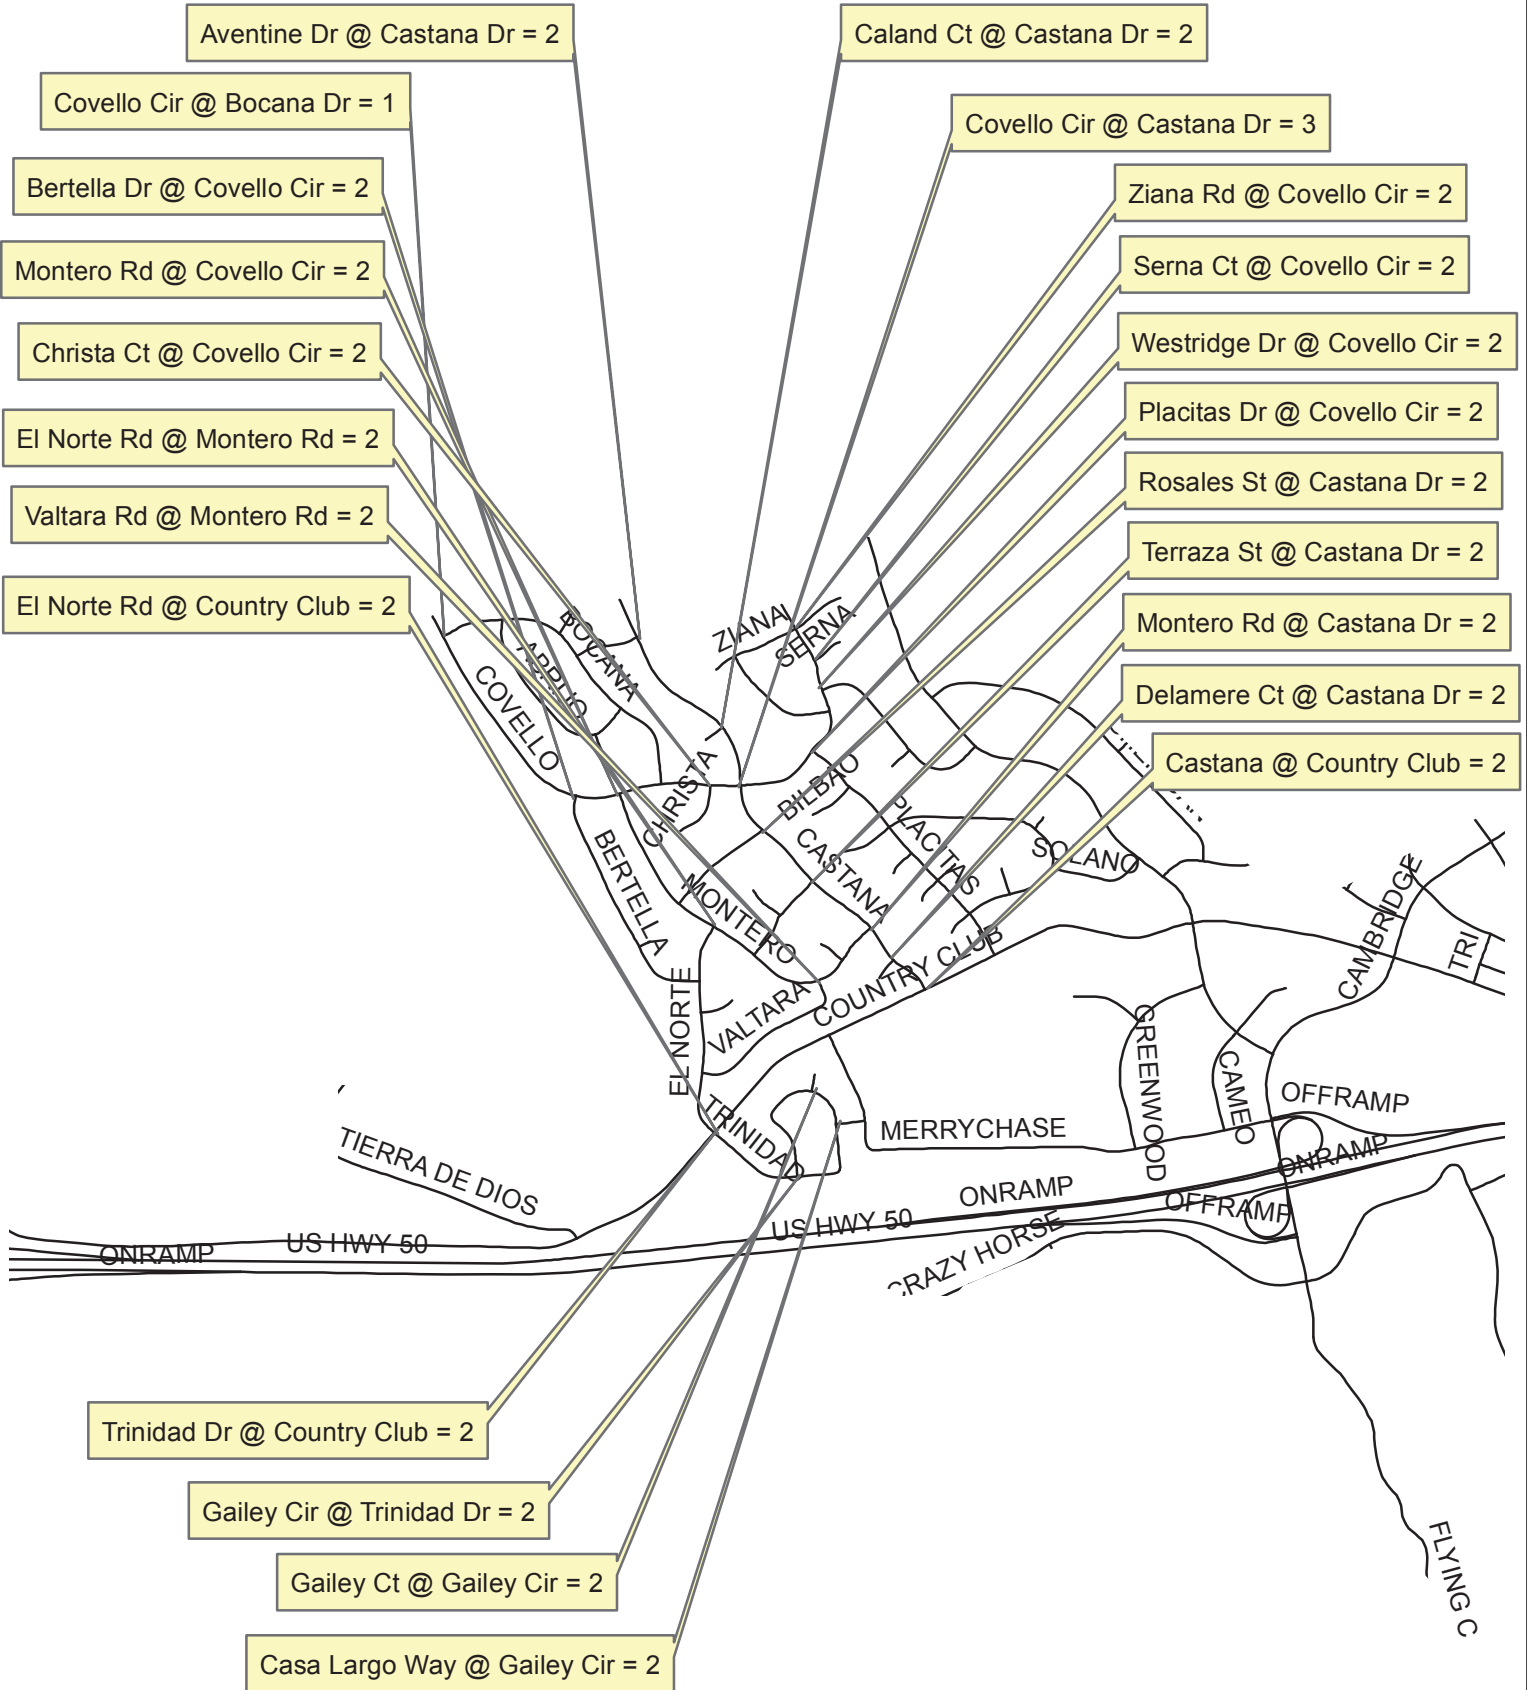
Aventine Dr @ Castana Dr = 2

Covello Cir @ Bocana Dr = 1

Bertella Dr @ Covello Cir = 2

Montero Rd @ Covello Cir = 2

Christa Ct @ Covello Cir = 2

El Norte Rd @ Montero Rd = 2

Valtara Rd @ Montero Rd = 2

El Norte Rd @ Country Club = 2

Caland Ct @ Castana Dr = 2

Covello Cir @ Castana Dr = 3

Ziana Rd @ Covello Cir = 2

Serna Ct @ Covello Cir = 2

Westridge Dr @ Covello Cir = 2

Placitas Dr @ Covello Cir = 2

Rosales St @ Castana Dr = 2

Terraza St @ Castana Dr = 2

Montero Rd @ Castana Dr = 2

Delamere Ct @ Castana Dr = 2

Castana @ Country Club = 2

BOCANA
ARRIO
COVELLO
ZIANA
SERNA
CHRISTA
BILBAO
PLACITAS
CASTANA
SOLANO
BERTELLA
MONTERO
CAMBRIDGE
TRI
EL NORTE
VALTARA
COUNTRY CLUB
GREENWOOD
CAMEO
OFFRAMP
TRINIDAD
MERRYCHASE
ONRAMP
TIERRA DE DIOS
ONRAMP
US HWY 50
US HWY 50
ONRAMP
OFFRAMP
CRAZY HORSE
FLYING C

Trinidad Dr @ Country Club = 2

Gailey Cir @ Trinidad Dr = 2

Gailey Ct @ Gailey Cir = 2

Casa Largo Way @ Gailey Cir = 2